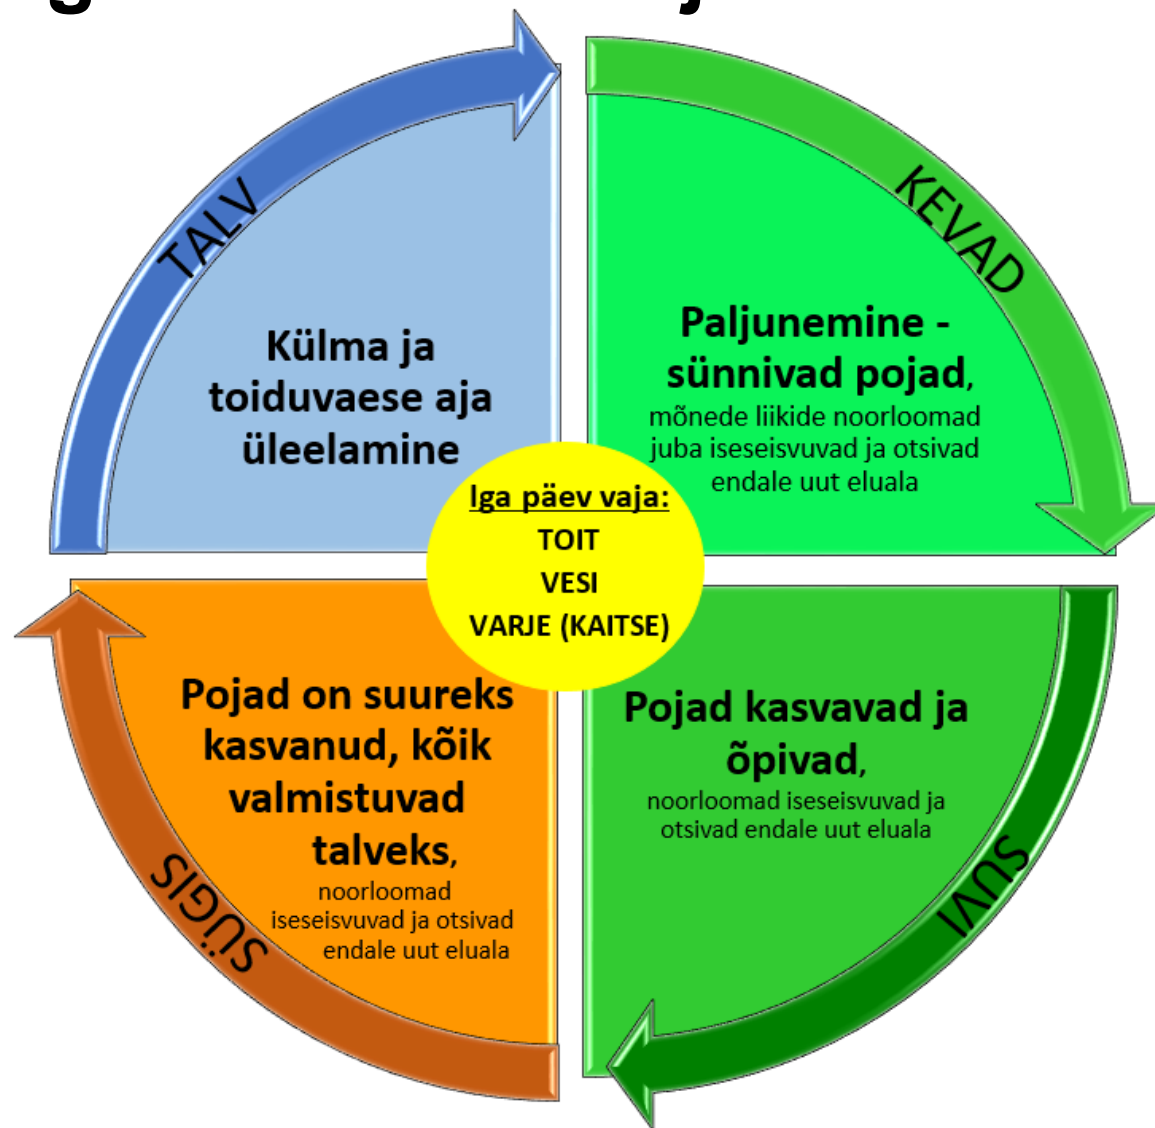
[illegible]

TALV

Külma ja toiduvaese aja üleelamine

KEVAD

Paljunemine - sünnivad pojad, mõnede liikide noorloomad juba iseseisvuvad ja otsivad endale uut eluala

Iga päev vaja:
TOIT
VESI
VARJE (KAITSE)

SÜGIS

Pojad on suureks kasvanud, kõik valmistuvad talveks, noorloomad iseseisvuvad ja otsivad endale uut eluala

SUVI

Pojad kasvavad ja õpivad, noorloomad iseseisvuvad ja otsivad endale uut eluala